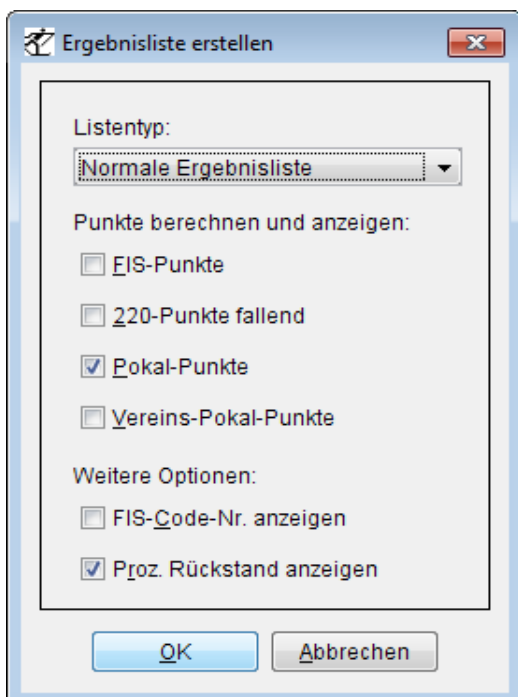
Ergebnisliste erstellen

Listentyp:

Normale Ergebnisliste

Punkte berechnen und anzeigen:

FIS-Punkte

220-Punkte fallend

Pokal-Punkte

Vereins-Pokal-Punkte

Weitere Optionen:

FIS-Code-Nr. anzeigen

Proz. Rückstand anzeigen

OK

Abbrechen